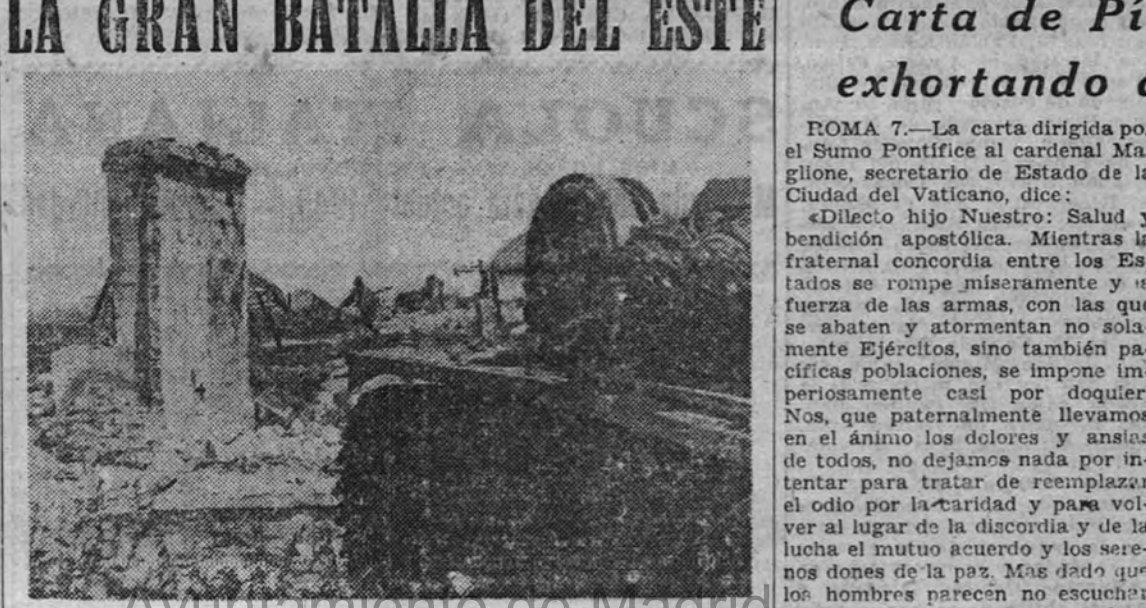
LA GRAN BATALLA DEL ESTE

Carta de Pí

exhortando a

ROMA 7.—La carta dirigida po el Sumo Pontífice al cardenal Ma glione, secretario de Estado de la Ciudad del Vaticano, dice:

«Dilecto hijo Nuestro: Salud y bendición apostólica. Mientras la fraternal concordia entre los Estados se rompe miseramente y a fuerza de las armas, con las que se abaten y atormentan no solamente Ejércitos, sino también pacíficas poblaciones, se impone imperiosamente casi por doquier Nos, que paternalmente llevamos en el ánimo los dolores y ansias de todos, no dejamos nada por intentar para tratar de reemplazar el odio por la caridad y para volver al lugar de la discordia y de la lucha el mutuo acuerdo y los serenos dones de la paz. Mas dado que los hombres parecen no escucha

Ayuntamiento de Madrid